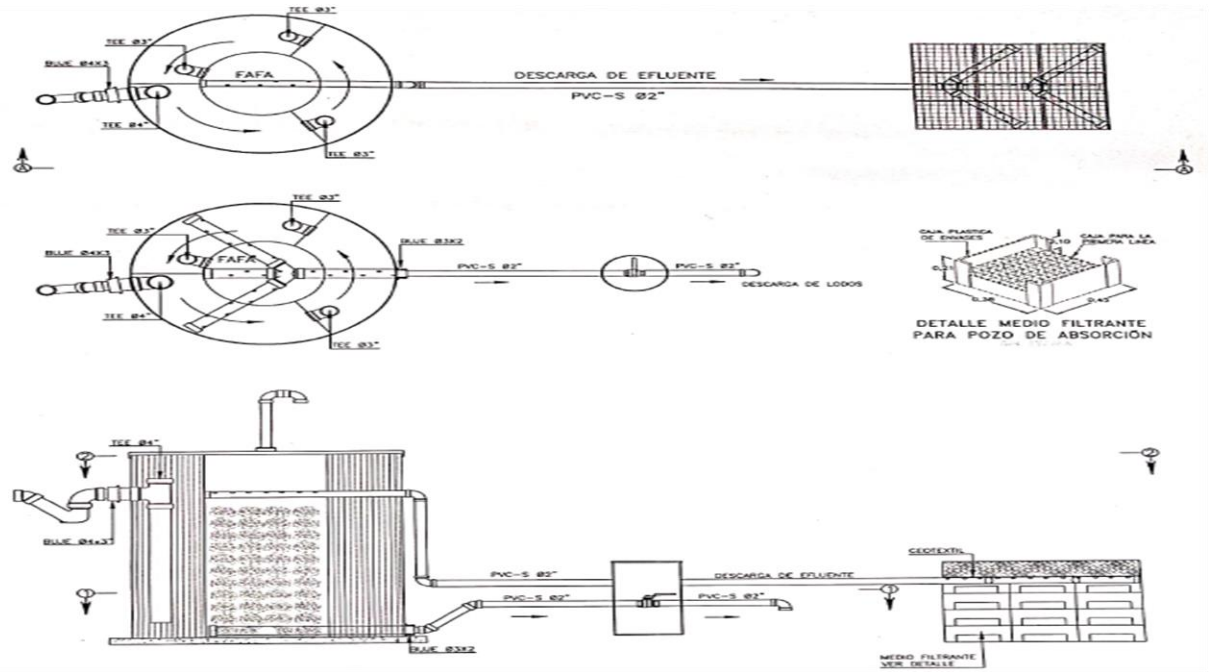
TEE Ø3"

TEE Ø3"

BUJE Ø4X3

FAFA

DESCARGA DE EFLUENTE

PVC-S Ø2"

TEE Ø4"

TEE Ø3"

A

A

TEE Ø3"

TEE Ø3"

BUJE Ø4X3

FAFA

BUJE Ø3X2

PVC-S Ø2"

PVC-S Ø2"

DESCARGA DE LODOS

TEE Ø4"

TEE Ø3"

CAJA PLASTICA DE ENVASES

0.10

CAJA PARA LA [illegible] LINEA

0.30

0.45

DETALLE MEDIO FILTRANTE PARA POZO DE ABSORCIÓN

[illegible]

TEE Ø4"

2

2

BUJE Ø4x3"

GEOTEXTIL

PVC-S Ø2"

DESCARGA DE EFLUENTE

1

1

PVC-S Ø2"

PVC-S Ø2"

BUJE Ø3X2

MEDIO FILTRANTE VER DETALLE